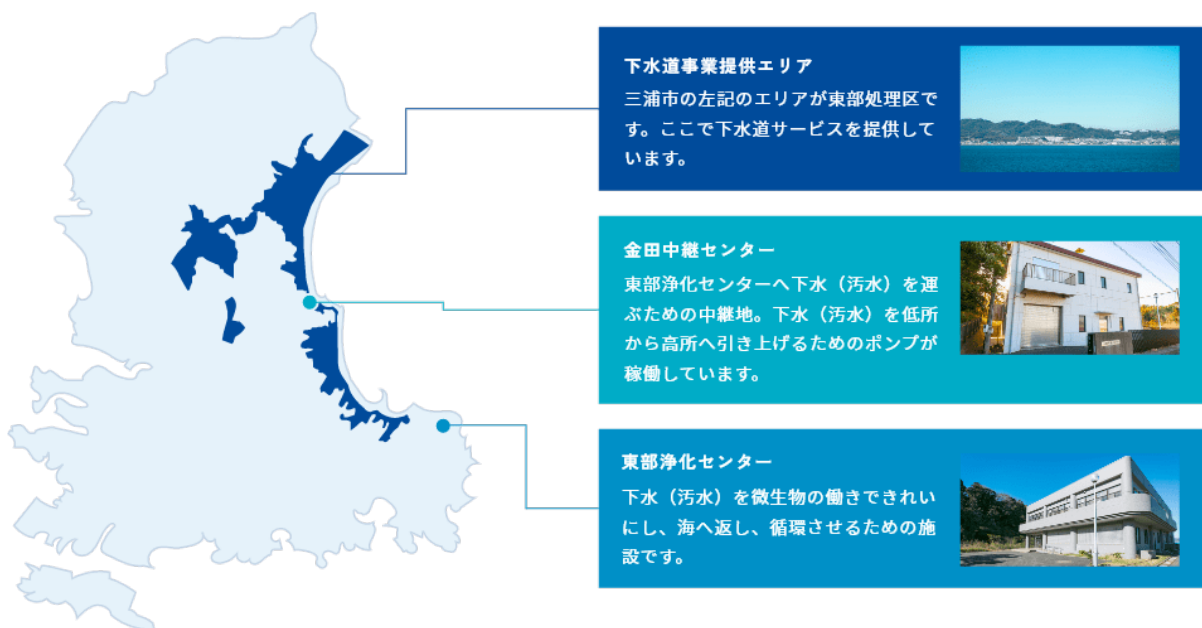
下水道事業提供エリア

三浦市の左記のエリアが東部処理区です。ここで下水道サービスを提供しています。

金田中継センター

東部浄化センターへ下水（汚水）を運ぶための中継地。下水（汚水）を低所から高所へ引き上げるためのポンプが稼働しています。

東部浄化センター

下水（汚水）を微生物の働きできれいにし、海へ返し、循環させるための施設です。